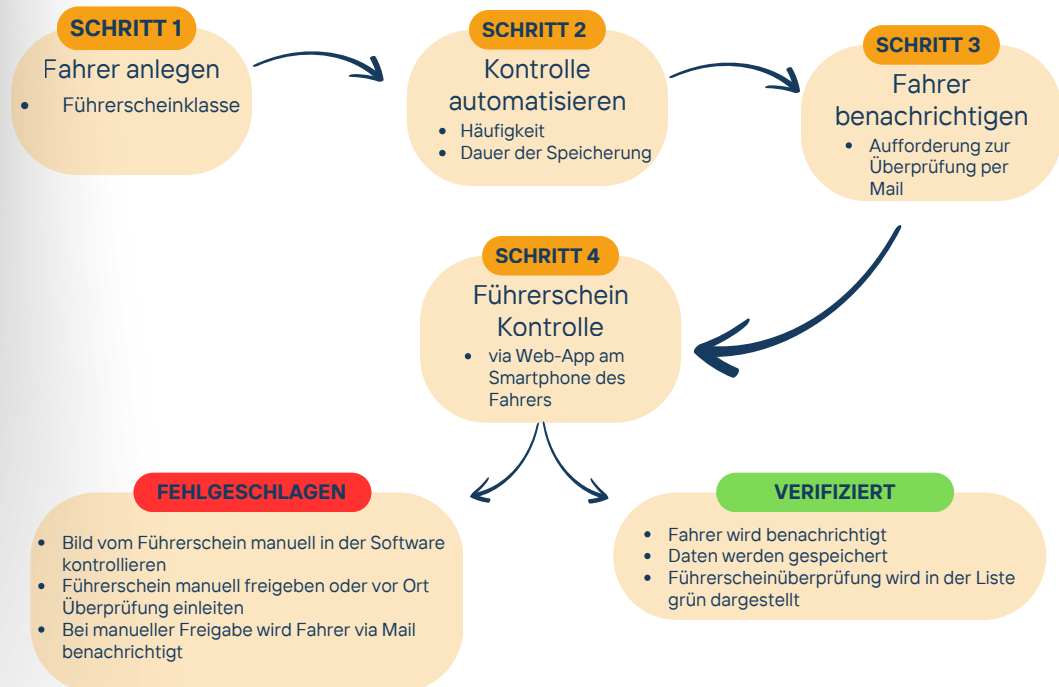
SCHRITT 1
Fahrer anlegen
- Führerscheinklasse

SCHRITT 2
Kontrolle automatisieren
- Häufigkeit
- Dauer der Speicherung

SCHRITT 3
Fahrer benachrichtigen
- Aufforderung zur Überprüfung per Mail

SCHRITT 4
Führerschein Kontrolle
- via Web-App am Smartphone des Fahrers

FEHLGESCHLAGEN
- Bild vom Führerschein manuell in der Software kontrollieren
- Führerschein manuell freigeben oder vor Ort Überprüfung einleiten
- Bei manueller Freigabe wird Fahrer via Mail benachrichtigt

VERIFIZIERT
- Fahrer wird benachrichtigt
- Daten werden gespeichert
- Führerscheinüberprüfung wird in der Liste grün dargestellt